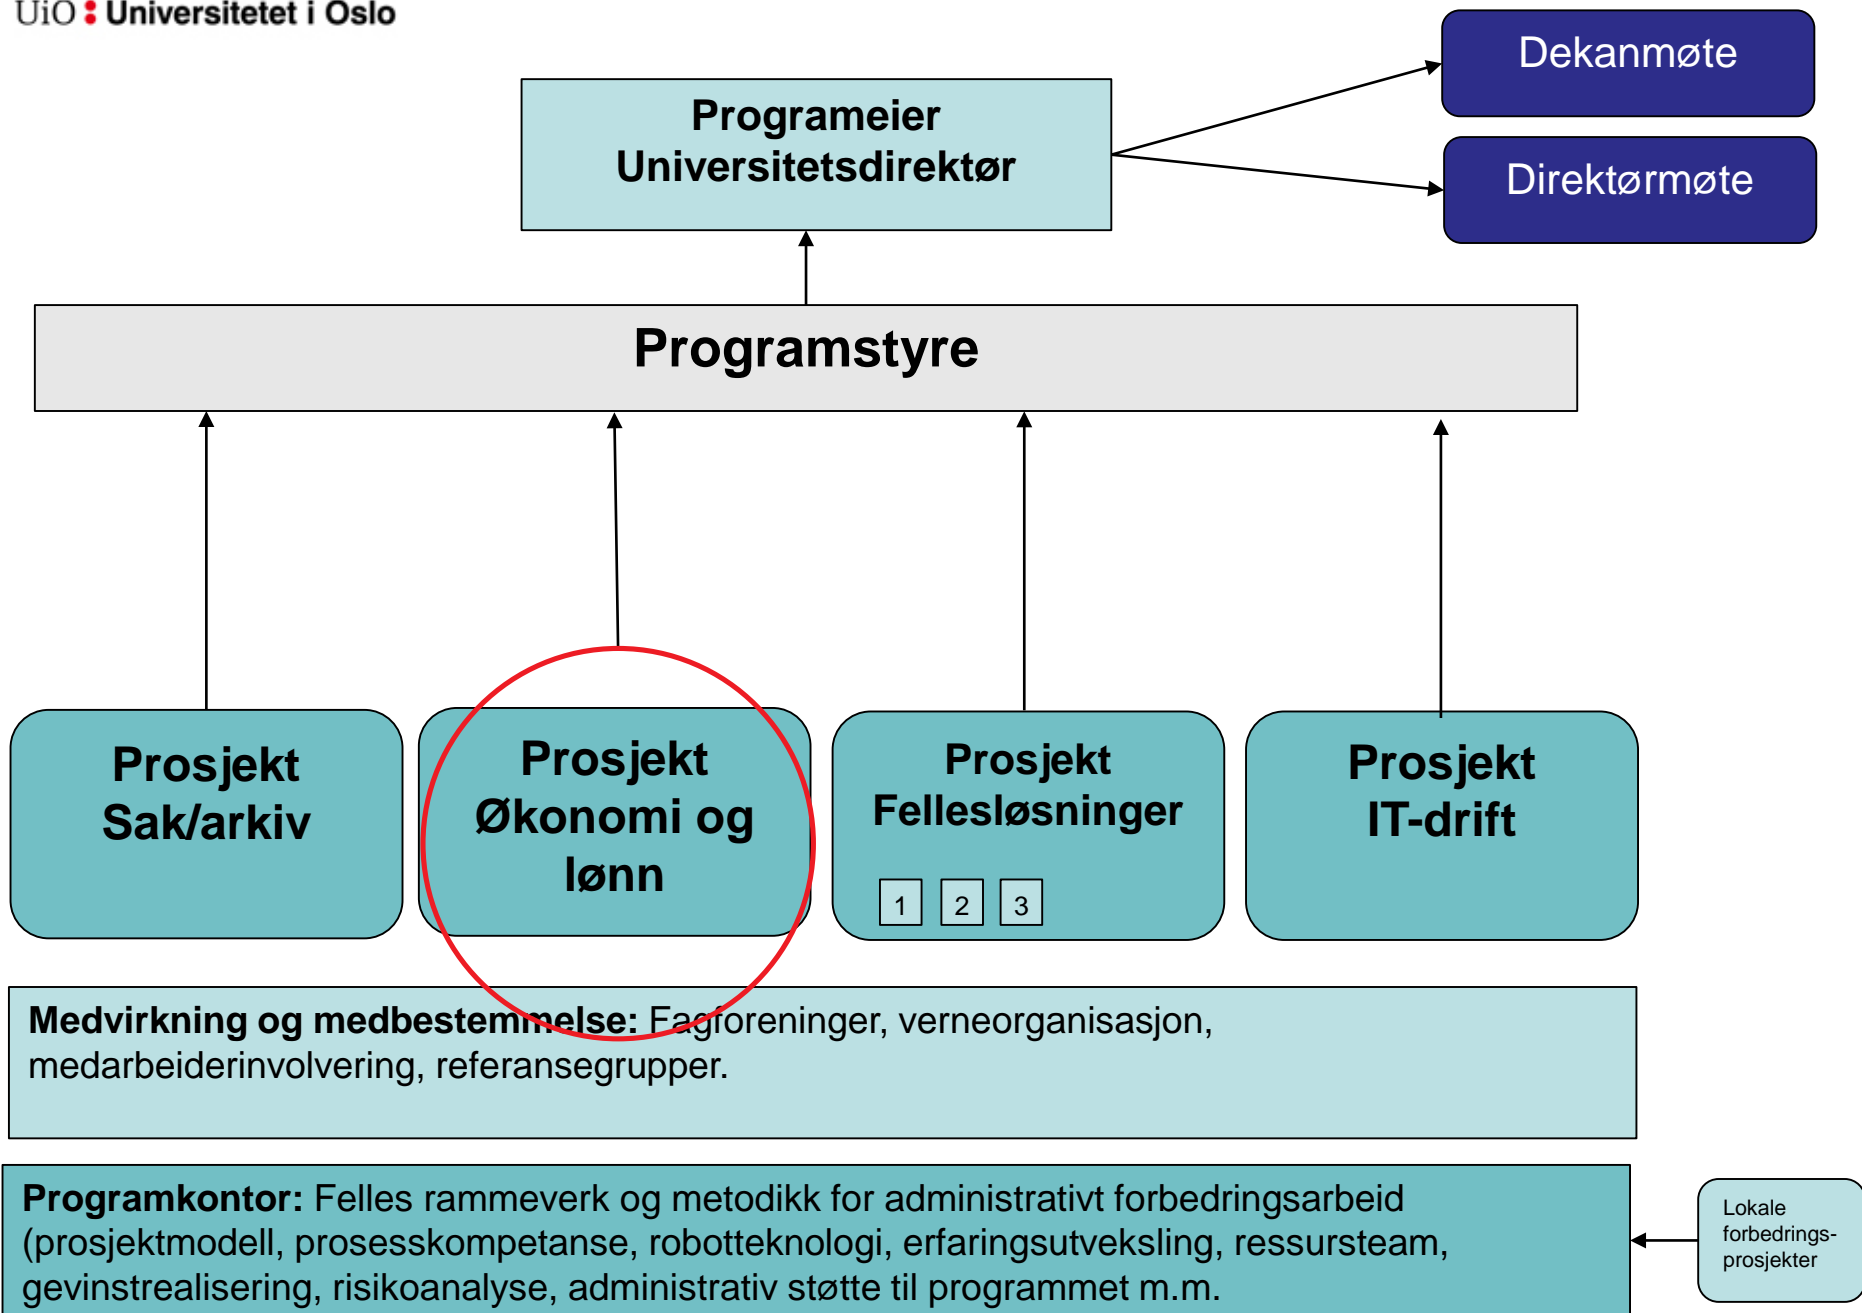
UiO : Universitetet i Oslo

Programeier
Universitetsdirektør

Dekanmøte

Direktørmøte

Programstyre

Prosjekt
Sak/arkiv

Prosjekt
Økonomi og
lønn

Prosjekt
Fellesløsninger

1 2 3

Prosjekt
IT-drift

**Medvirkning og medbestemmelse:** Fagforeninger, verneorganisasjon, medarbeiderinvolvering, referansegrupper.

**Programkontor:** Felles rammeverk og metodikk for administrativt forbedringsarbeid (prosjektmodell, prosesskompetanse, robotteknologi, erfaringsutveksling, ressursteam, gevinstrealisering, risikoanalyse, administrativ støtte til programmet m.m.

Lokale forbedringsprosjekter